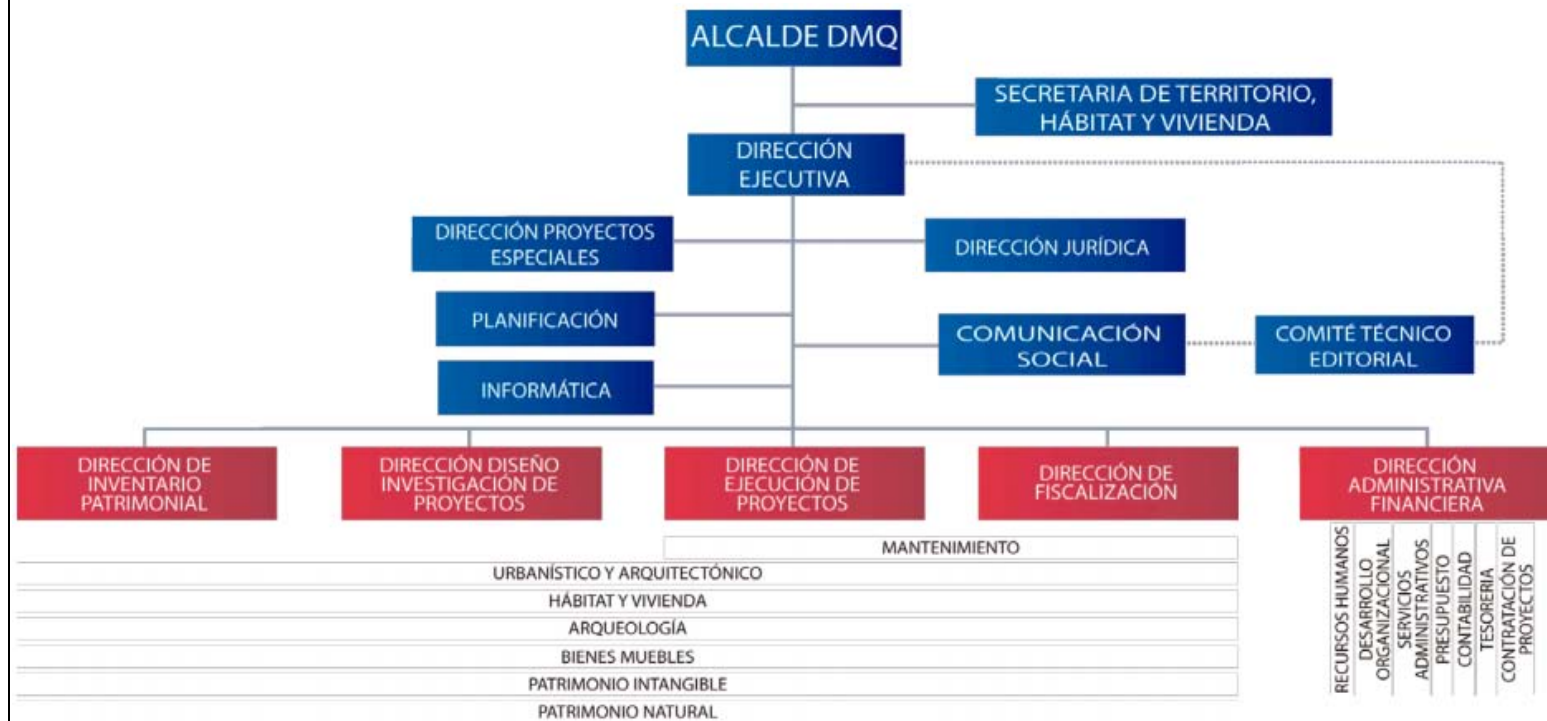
ALCALDE DMQ

SECRETARIA DE TERRITORIO, HÁBITAT Y VIVIENDA

DIRECCIÓN EJECUTIVA

DIRECCIÓN PROYECTOS ESPECIALES

DIRECCIÓN JURÍDICA

PLANIFICACIÓN

COMUNICACIÓN SOCIAL

COMITÉ TÉCNICO EDITORIAL

INFORMÁTICA

DIRECCIÓN DE INVENTARIO PATRIMONIAL

DIRECCIÓN DISEÑO INVESTIGACIÓN DE PROYECTOS

DIRECCIÓN DE EJECUCIÓN DE PROYECTOS

DIRECCIÓN DE FISCALIZACIÓN

DIRECCIÓN ADMINISTRATIVA FINANCIERA

MANTENIMIENTO

URBANÍSTICO Y ARQUITECTÓNICO

HÁBITAT Y VIVIENDA

ARQUEOLOGÍA

BIENES MUEBLES

PATRIMONIO INTANGIBLE

PATRIMONIO NATURAL

RECURSOS HUMANOS

DESARROLLO ORGANIZACIONAL

SERVICIOS ADMINISTRATIVOS

PRESUPUESTO

CONTABILIDAD

TESORERIA

CONTRATACIÓN DE PROYECTOS